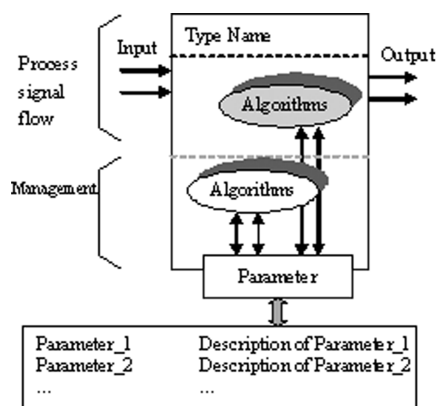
Process signal flow

Input

Type Name

Output

Algorithms

Management

Algorithms

Parameter

| | |
|---|---|
| Parameter_1 | Description of Parameter_1 |
| Parameter_2 | Description of Parameter_2 |
| ... | ... |